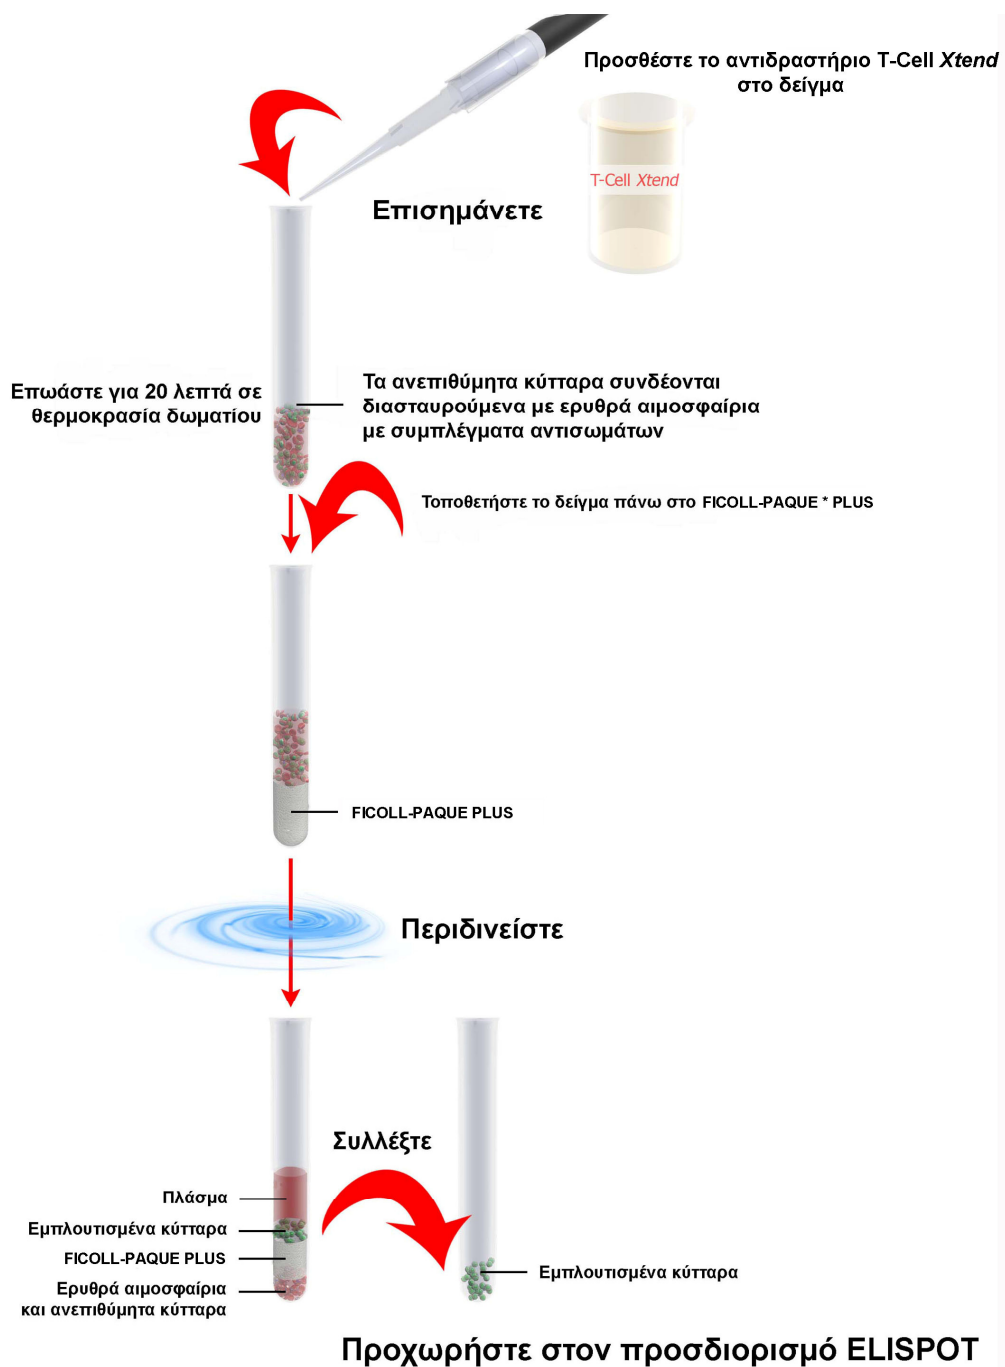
Προσθέστε το αντιδραστήριο T-Cell *Xtend* στο δείγμα

T-Cell *Xtend*

Επισημάνετε

Επωάστε για 20 λεπτά σε θερμοκρασία δωματίου

Τα ανεπιθύμητα κύτταρα συνδέονται διασταυρούμενα με ερυθρά αιμοσφαίρια με συμπλέγματα αντισωμάτων

Τοποθετήστε το δείγμα πάνω στο FICOLL-PAQUE * PLUS

FICOLL-PAQUE PLUS

Περιδινείστε

Συλλέξτε

Πλάσμα

Εμπλουτισμένα κύτταρα

FICOLL-PAQUE PLUS

Ερυθρά αιμοσφαίρια και ανεπιθύμητα κύτταρα

Εμπλουτισμένα κύτταρα

Προχωρήστε στον προσδιορισμό ELISPOT